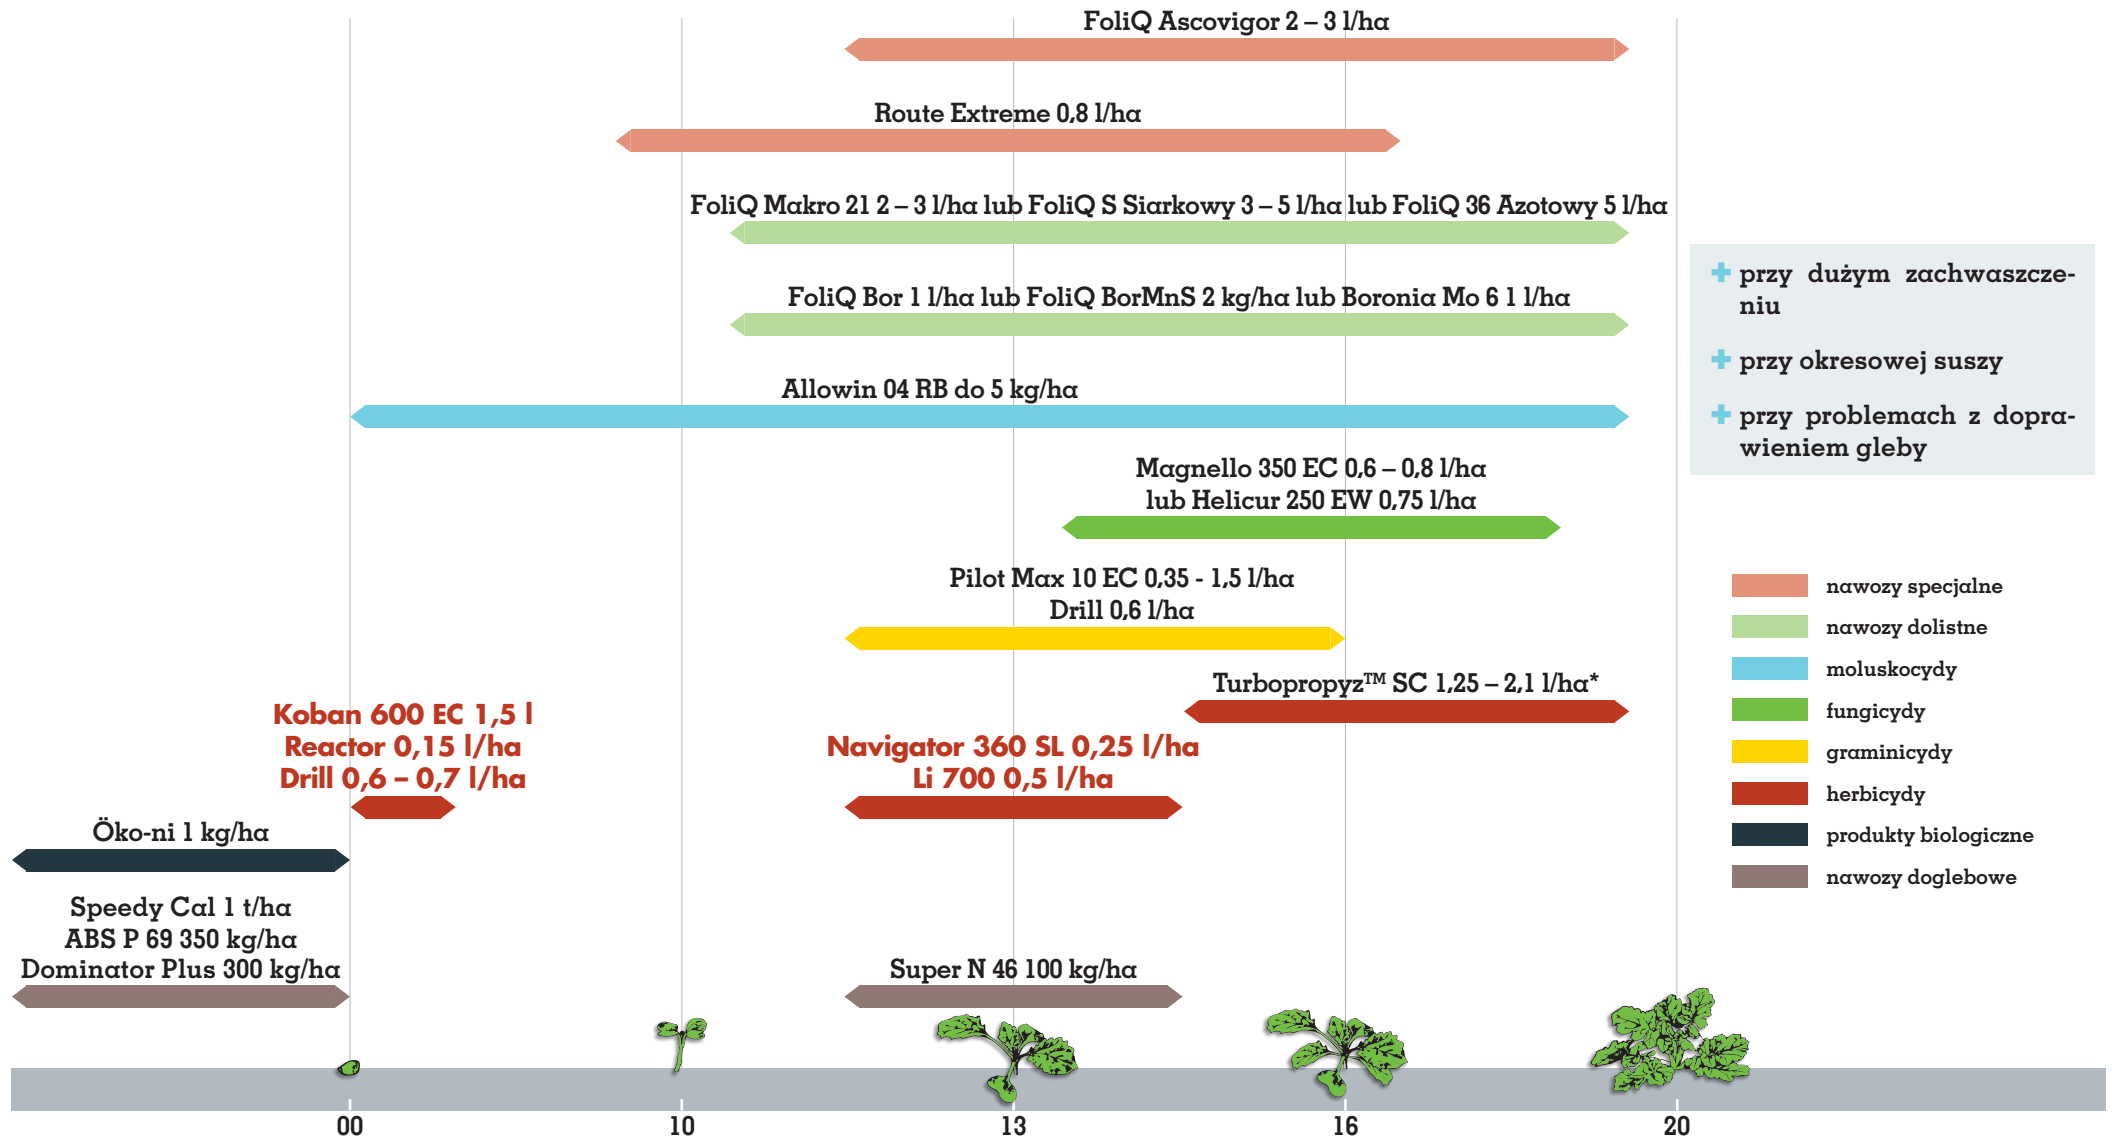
FoliQ Ascovigor 2 – 3 l/ha

Route Extreme 0,8 l/ha

FoliQ Makro 21 2 – 3 l/ha lub FoliQ S Siarkowy 3 – 5 l/ha lub FoliQ 36 Azotowy 5 l/ha

FoliQ Bor 1 l/ha lub FoliQ BorMnS 2 kg/ha lub Boronia Mo 6 1 l/ha

Allowin 04 RB do 5 kg/ha

Magnello 350 EC 0,6 – 0,8 l/ha
lub Helicur 250 EW 0,75 l/ha

Pilot Max 10 EC 0,35 - 1,5 l/ha
Drill 0,6 l/ha

Turbopropyz™ SC 1,25 – 2,1 l/ha*

Koban 600 EC 1,5 l
Reactor 0,15 l/ha
Drill 0,6 – 0,7 l/ha

Navigator 360 SL 0,25 l/ha
Li 700 0,5 l/ha

Öko-ni 1 kg/ha

Speedy Cal 1 t/ha
ABS P 69 350 kg/ha
Dominator Plus 300 kg/ha

Super N 46 100 kg/ha

+ przy dużym zachwaszczeniu

+ przy okresowej suszy

+ przy problemach z doprawieniem gleby

nawozy specjalne
nawozy dolistne
moluskocydy
fungicydy
graminicydy
herbicydy
produkty biologiczne
nawozy doglebowe

00
10
13
16
20